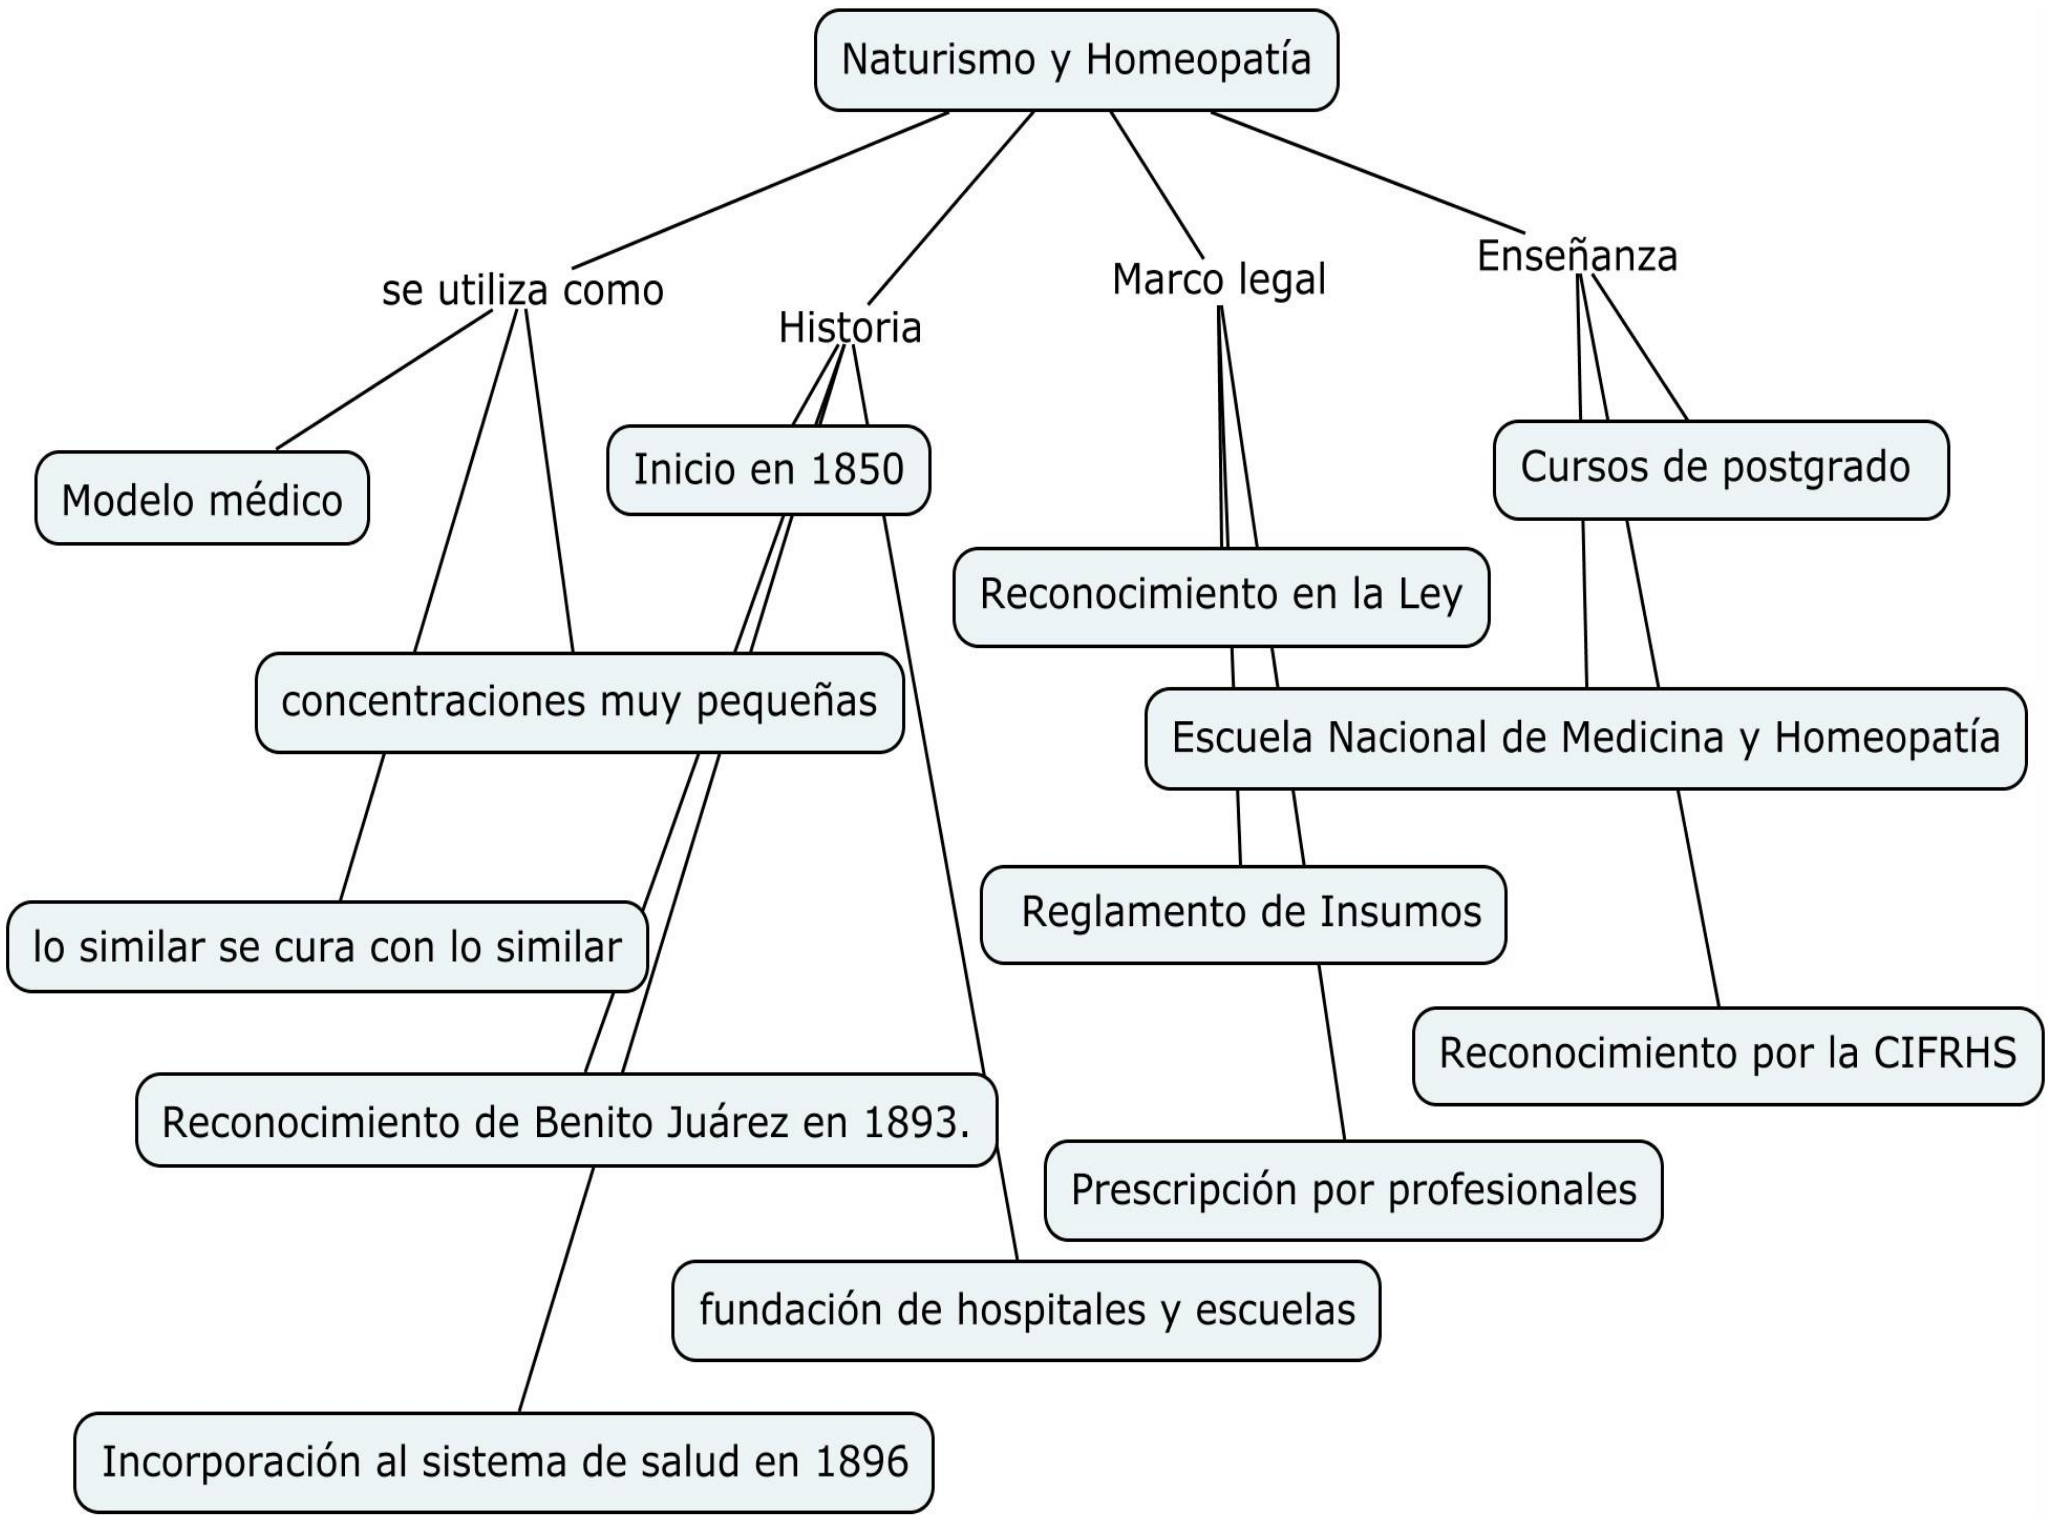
Naturismo y Homeopatía

se utiliza como

Historia

Marco legal

Enseñanza

Modelo médico

Inicio en 1850

Cursos de postgrado

Reconocimiento en la Ley

concentraciones muy pequeñas

Escuela Nacional de Medicina y Homeopatía

Reglamento de Insumos

lo similar se cura con lo similar

Reconocimiento por la CIFRHS

Reconocimiento de Benito Juárez en 1893.

Prescripción por profesionales

fundación de hospitales y escuelas

Incorporación al sistema de salud en 1896